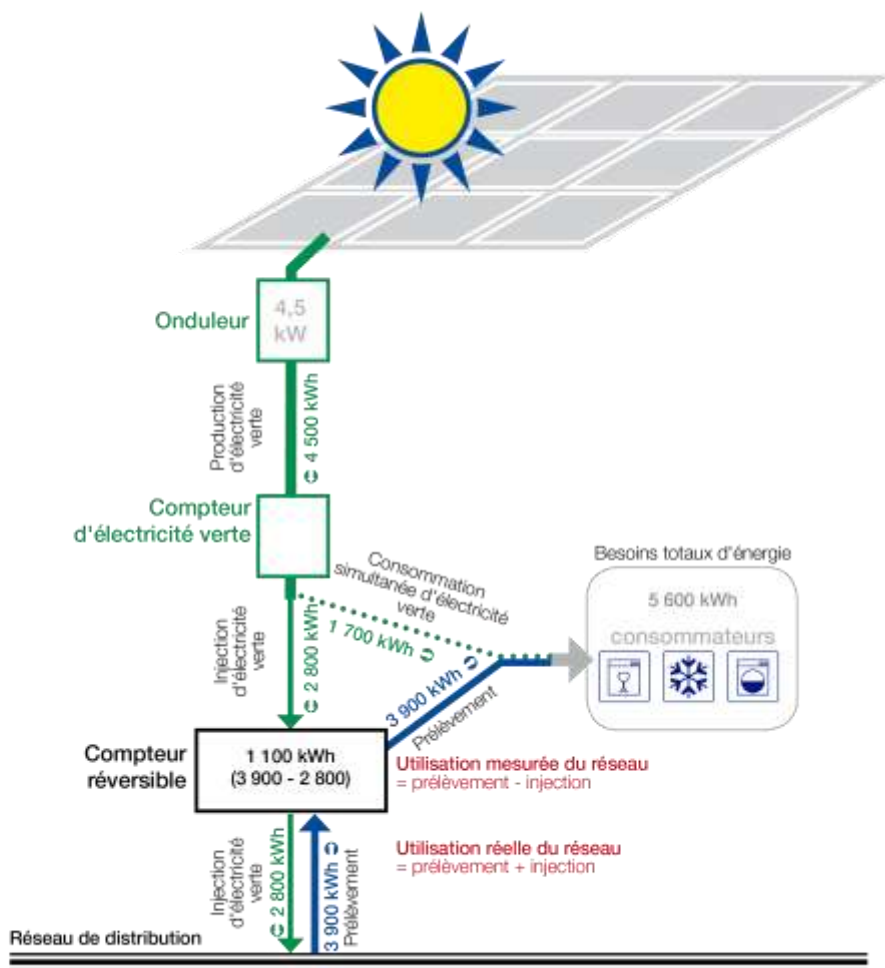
Onduleur

4,5 kW

Production d'électricité verte

4 500 kWh

Compteur d'électricité verte

Consommation simultanée d'électricité verte

Besoins totaux d'énergie

5 600 kWh

consommateurs

Injection d'électricité verte

2 800 kWh

1 700 kWh

3 900 kWh

Prélèvement

Compteur réversible

1 100 kWh
(3 900 - 2 800)

Utilisation mesurée du réseau
= prélèvement - injection

Utilisation réelle du réseau
= prélèvement + injection

Injection d'électricité verte

2 800 kWh

3 900 kWh

Prélèvement

Réseau de distribution